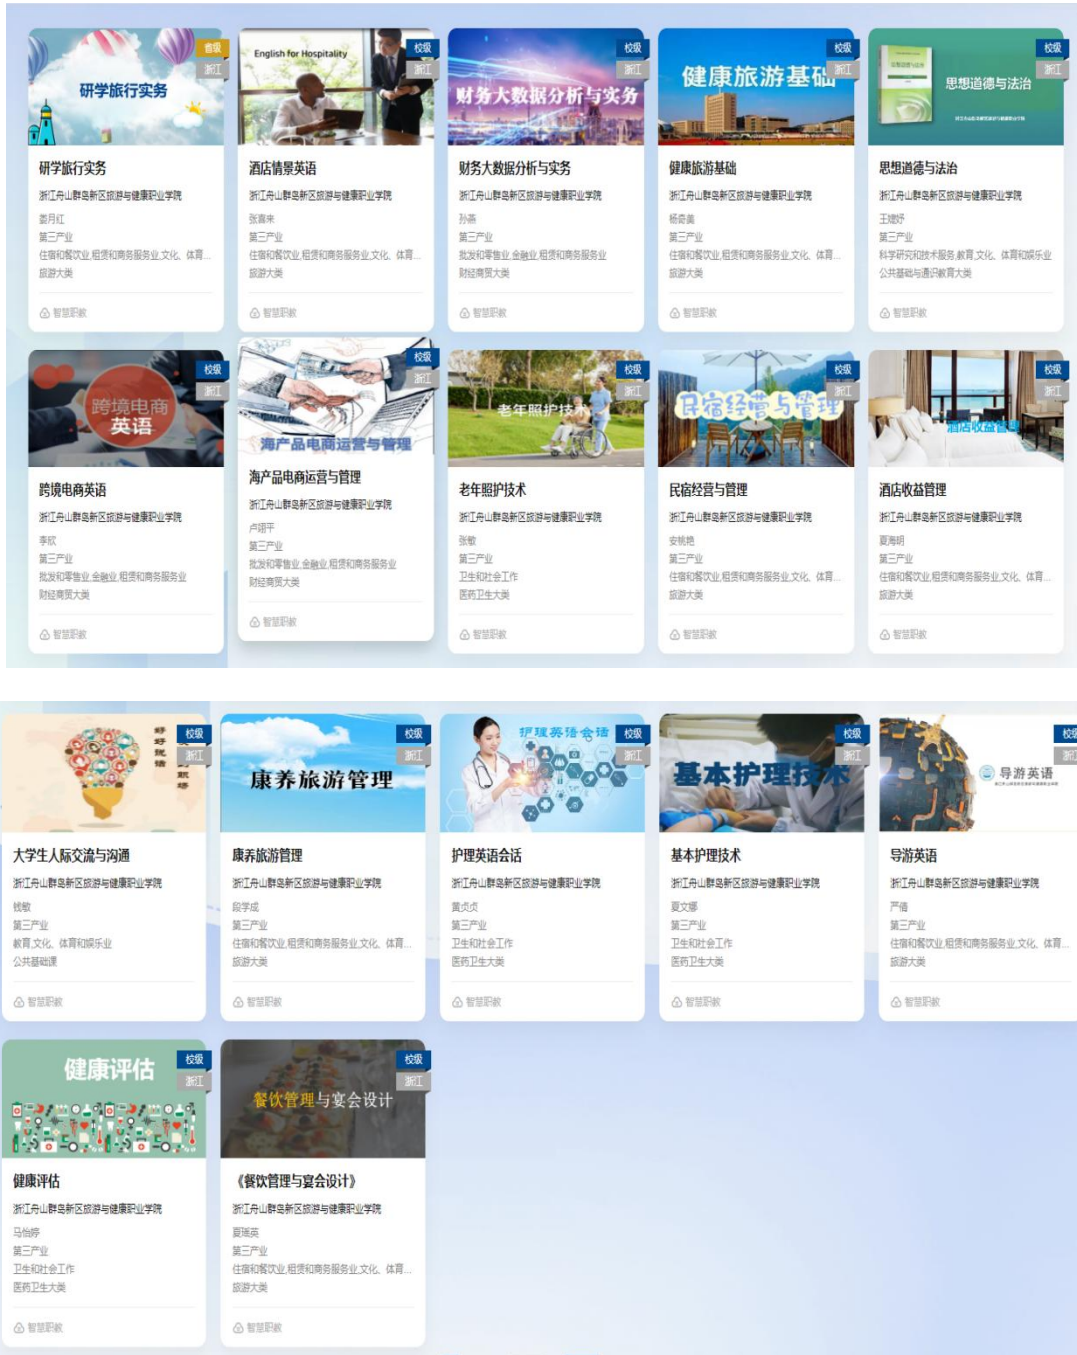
研学旅行实务 省级 浙江
研学旅行实务
浙江舟山群岛新区旅游与健康职业学院
姜月红
第三产业
住宿和餐饮业,租赁和商务服务业,文化、体育...
旅游大类
智慧职教

English for Hospitality 校级 浙江
酒店情景英语
浙江舟山群岛新区旅游与健康职业学院
张青来
第三产业
住宿和餐饮业,租赁和商务服务业,文化、体育...
旅游大类
智慧职教

财务大数据分析与实务 校级 浙江
财务大数据分析与实务
浙江舟山群岛新区旅游与健康职业学院
孙燕
第三产业
批发和零售业,金融业,租赁和商务服务业
财经商贸大类
智慧职教

健康旅游基础 校级 浙江
健康旅游基础
浙江舟山群岛新区旅游与健康职业学院
杨会美
第三产业
住宿和餐饮业,租赁和商务服务业,文化、体育...
旅游大类
智慧职教

思想道德与法治 校级 浙江
思想道德与法治
浙江舟山群岛新区旅游与健康职业学院
王曙妤
第三产业
科学研究和技术服务业,教育,文化、体育和娱乐业
公共基础与通识教育大类
智慧职教

跨境电商英语 校级 浙江
跨境电商英语
浙江舟山群岛新区旅游与健康职业学院
季欣
第三产业
批发和零售业,金融业,租赁和商务服务业
财经商贸大类
智慧职教

海产品电商运营与管理 校级 浙江
海产品电商运营与管理
浙江舟山群岛新区旅游与健康职业学院
卢明平
第三产业
批发和零售业,金融业,租赁和商务服务业
财经商贸大类
智慧职教

老年照护技术 校级 浙江
老年照护技术
浙江舟山群岛新区旅游与健康职业学院
张敏
第三产业
卫生和社会工作
医药卫生大类
智慧职教

民宿经营与管理 校级 浙江
民宿经营与管理
浙江舟山群岛新区旅游与健康职业学院
安艳艳
第三产业
住宿和餐饮业,租赁和商务服务业,文化、体育...
旅游大类
智慧职教

酒店收益管理 校级 浙江
酒店收益管理
浙江舟山群岛新区旅游与健康职业学院
夏海明
第三产业
住宿和餐饮业,租赁和商务服务业,文化、体育...
旅游大类
智慧职教

校级 浙江
大学生人际交流与沟通
浙江舟山群岛新区旅游与健康职业学院
钱敏
第三产业
教育,文化、体育和娱乐业
公共基础课
智慧职教

康养旅游管理 校级 浙江
康养旅游管理
浙江舟山群岛新区旅游与健康职业学院
段学成
第三产业
住宿和餐饮业,租赁和商务服务业,文化、体育...
旅游大类
智慧职教

护理英语会话 校级 浙江
护理英语会话
浙江舟山群岛新区旅游与健康职业学院
黄贞贞
第三产业
卫生和社会工作
医药卫生大类
智慧职教

基本护理技术 校级 浙江
基本护理技术
浙江舟山群岛新区旅游与健康职业学院
夏文娜
第三产业
卫生和社会工作
医药卫生大类
智慧职教

导游英语 校级 浙江
导游英语
浙江舟山群岛新区旅游与健康职业学院
严倩
第三产业
住宿和餐饮业,租赁和商务服务业,文化、体育...
旅游大类
智慧职教

健康评估 校级 浙江
健康评估
浙江舟山群岛新区旅游与健康职业学院
马倩婷
第三产业
卫生和社会工作
医药卫生大类
智慧职教

餐饮管理与宴会设计 校级 浙江
《餐饮管理与宴会设计》
浙江舟山群岛新区旅游与健康职业学院
夏瑶英
第三产业
住宿和餐饮业,租赁和商务服务业,文化、体育...
旅游大类
智慧职教